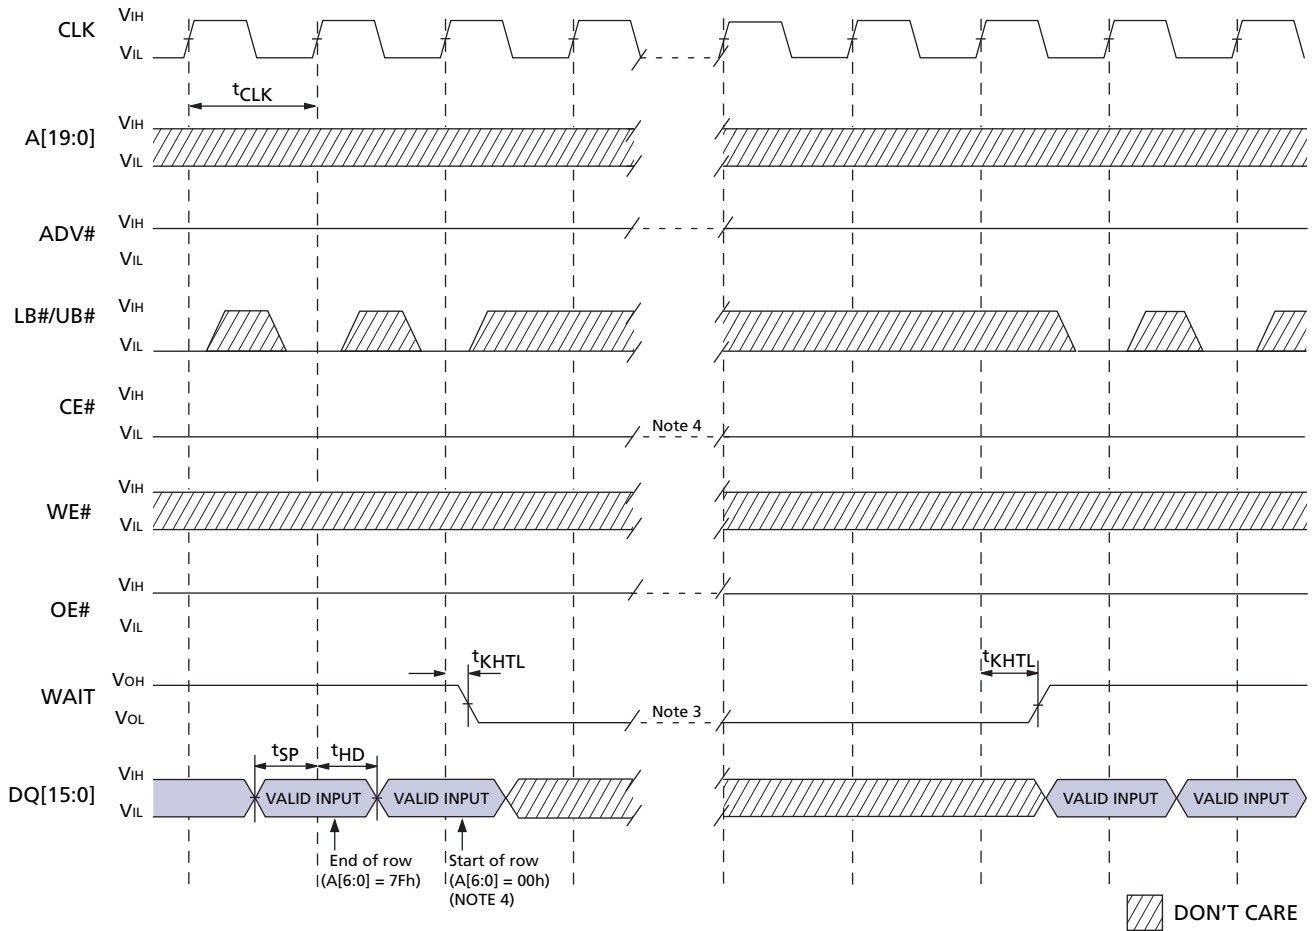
CLK $V_{IH}$ $V_{IL}$

$t_{CLK}$

A[19:0] $V_{IH}$ $V_{IL}$

ADV# $V_{IH}$ $V_{IL}$

LB#/UB# $V_{IH}$ $V_{IL}$

CE# $V_{IH}$ $V_{IL}$

Note 4

WE# $V_{IH}$ $V_{IL}$

OE# $V_{IH}$ $V_{IL}$

WAIT $V_{OH}$ $V_{OL}$

$t_{KHTL}$

Note 3

$t_{KHTL}$

$t_{SP}$ $t_{HD}$

DQ[15:0] $V_{IH}$ $V_{IL}$

VALID INPUT

VALID INPUT

VALID INPUT

VALID INPUT

End of row (A[6:0] = 7Fh)

Start of row (A[6:0] = 00h) (NOTE 4)

DON'T CARE